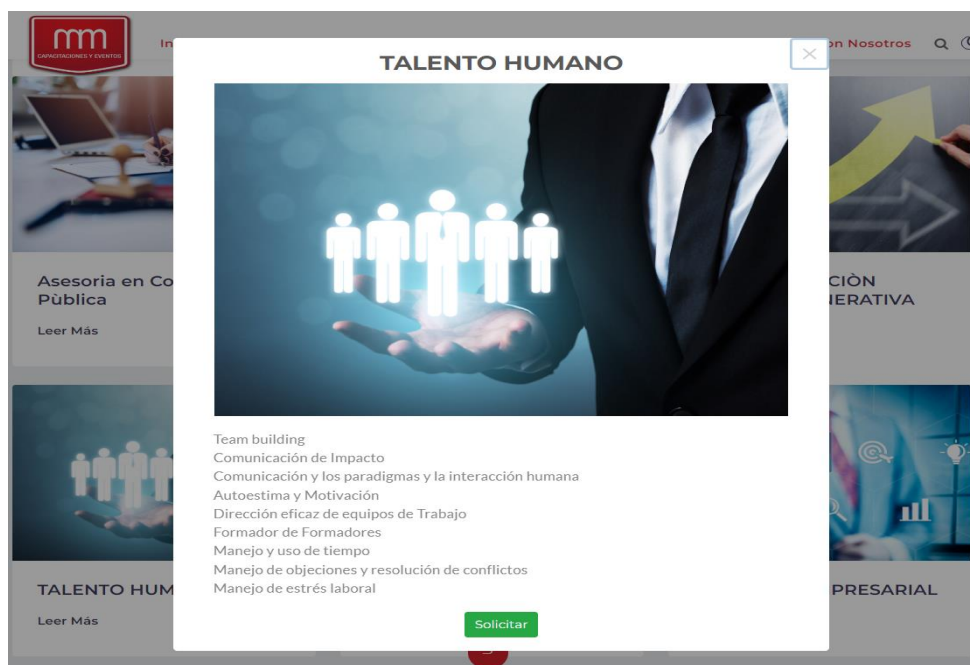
mm
CAPACITACIONES Y EVENTOS

In

on Nosotros

TALENTO HUMANO

×

Team building
Comunicación de Impacto
Comunicación y los paradigmas y la interacción humana
Autoestima y Motivación
Dirección eficaz de equipos de Trabajo
Formador de Formadores
Manejo y uso de tiempo
Manejo de objeciones y resolución de conflictos
Manejo de estrés laboral

Solicitar

Asesoria en Co
Pùblica

Leer Más

CIÒN
IERATIVA

TALENTO HUM

Leer Más

PRESARIAL